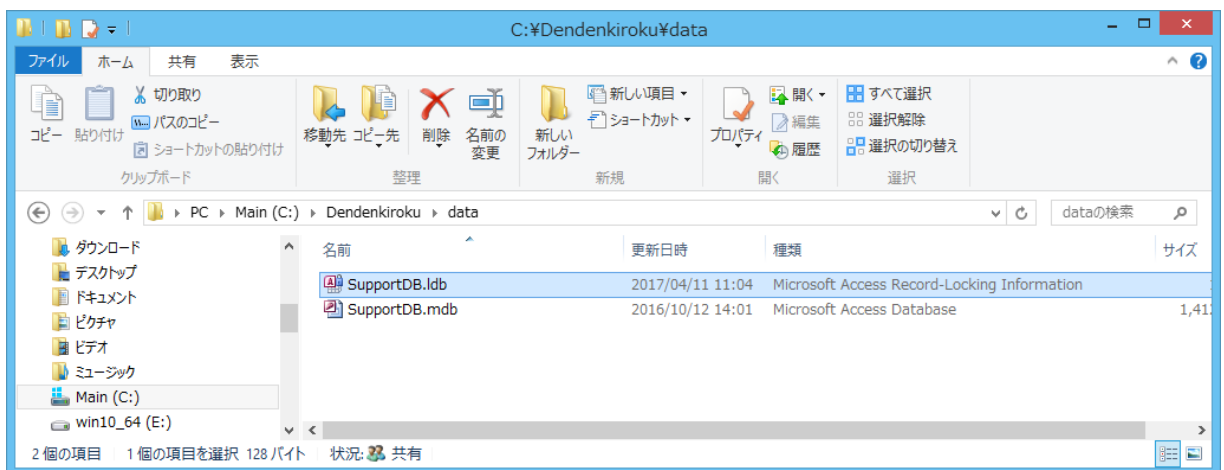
C:¥Dendenkiroku¥data

ファイル ホーム 共有 表示

コピー 貼り付け 切り取り パスのコピー ショートカットの貼り付け クリップボード

移動先 コピー先 削除 名前の変更 整理

新しいフォルダー 新しい項目 ショートカット 新規

プロパティ 開く 編集 履歴 開く

すべて選択 選択解除 選択の切り替え 選択

PC ▸ Main (C:) ▸ Dendenkiroku ▸ data

dataの検索

ダウンロード
デスクトップ
ドキュメント
ピクチャ
ビデオ
ミュージック
Main (C:)
win10_64 (E:)

| 名前 | 更新日時 | 種類 | サイズ |
|---|---|---|---|
| SupportDB.ldb | 2017/04/11 11:04 | Microsoft Access Record-Locking Information | |
| SupportDB.mdb | 2016/10/12 14:01 | Microsoft Access Database | 1,41 |

2 個の項目 1 個の項目を選択 128 バイト 状況: 共有